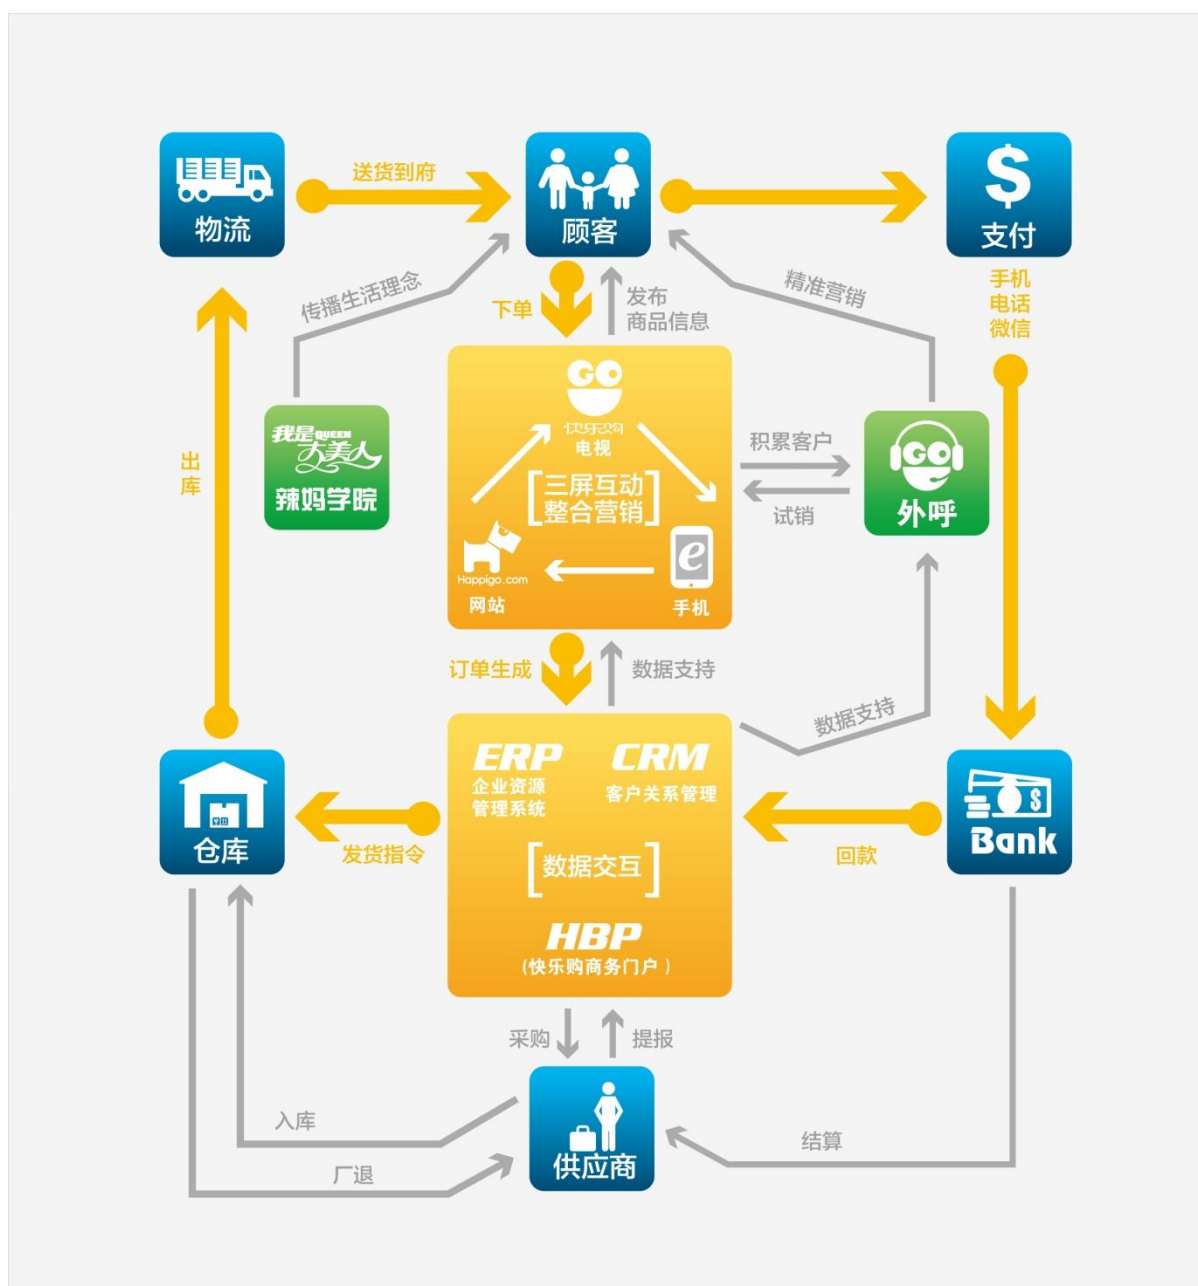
物流

送货到府

顾客

支付

手机
电话
微信

传播生活理念

下单

发布
商品信息

精准营销

出库

我是QUEEN
大美人
辣妈学院

GO
快乐购
电视

三屏互动
整合营销

Happigo.com
网站

手机

积累客户

试销

外呼

订单生成

数据支持

数据支持

ERP
企业资源
管理系统

CRM
客户关系管理

数据交互

HBP
(快乐购商务门户)

仓库

发货指令

回款

Bank

采购

提报

入库

厂退

供应商

结算